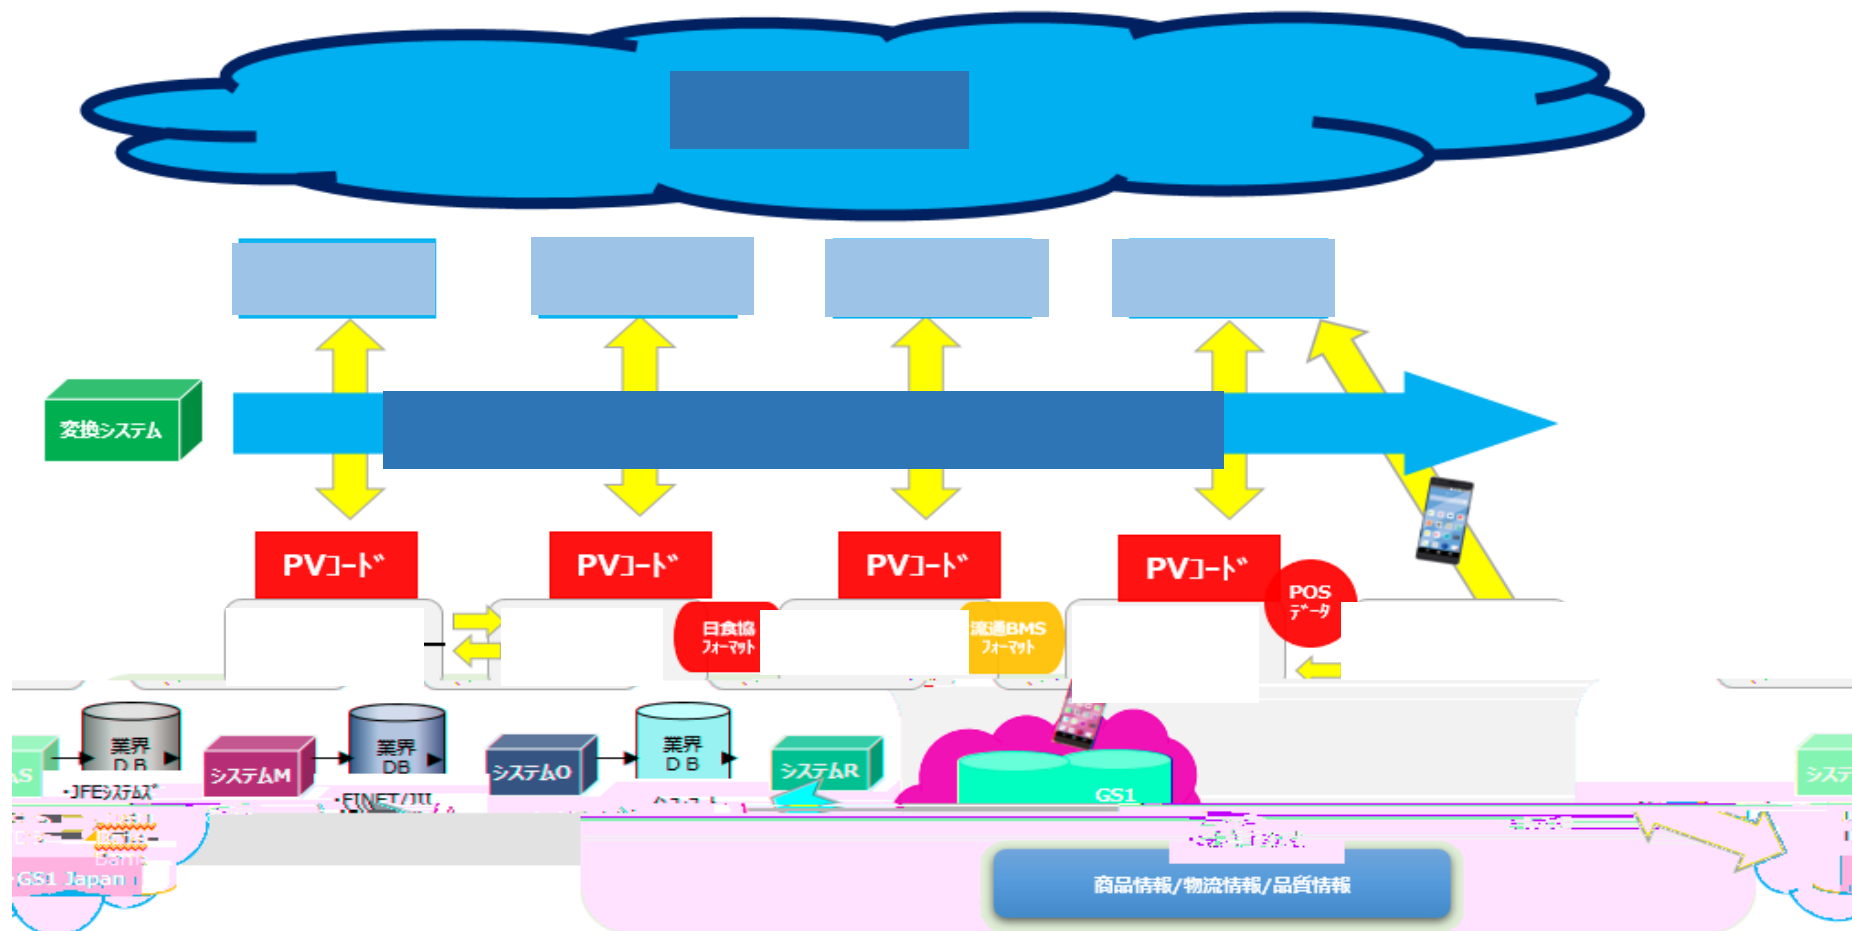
変換システム

PVコード

PVコード

PVコード

PVコード

日食協
フォーマット

流通BMS
フォーマット

POS
データ

業界
DB

業界
DB

業界
DB

システムM

システムO

システムR

・JFEシステムズ

・FINET/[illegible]

GS1

GS1 Japan

商品情報/物流情報/品質情報